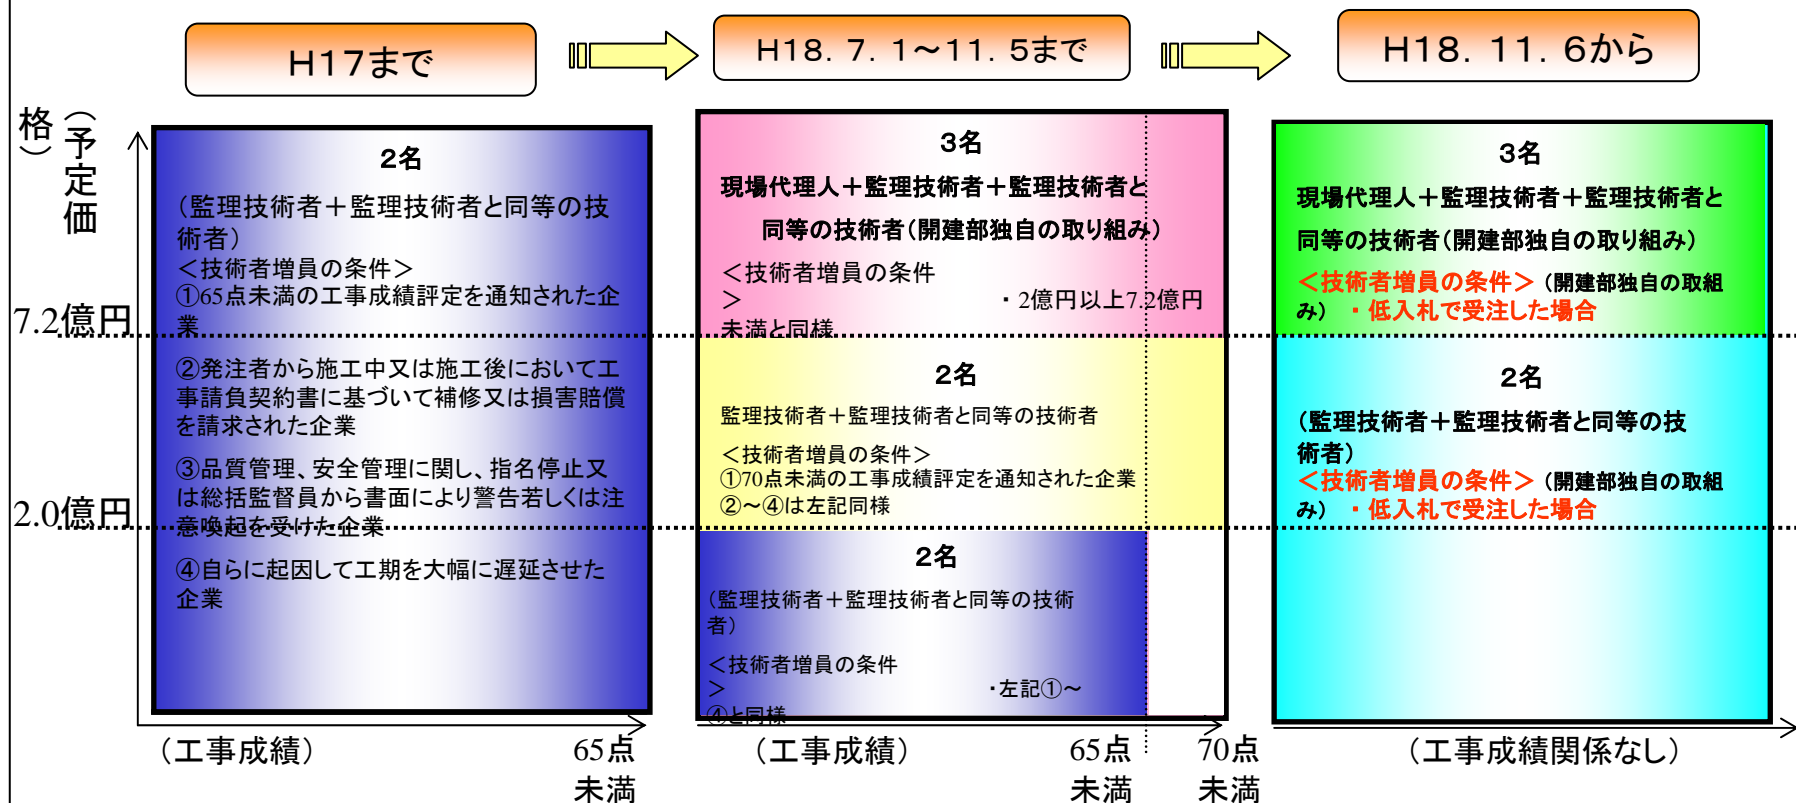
H17まで

H18．7．1～11．5まで

H18．11．6から

（予定価格）

7.2億円

2.0億円

2名

（監理技術者＋監理技術者と同等の技術者）
＜技術者増員の条件＞
①65点未満の工事成績評定を通知された企業

②発注者から施工中又は施工後において工事請負契約書に基づいて補修又は損害賠償を請求された企業

③品質管理、安全管理に関し、指名停止又は総括監督員から書面により警告若しくは注意喚起を受けた企業

④自らに起因して工期を大幅に遅延させた企業

（工事成績）

65点未満

3名

現場代理人＋監理技術者＋監理技術者と同等の技術者（開建部独自の取り組み）

＜技術者増員の条件＞　・2億円以上7.2億円未満と同様

2名

監理技術者＋監理技術者と同等の技術者

＜技術者増員の条件＞
①70点未満の工事成績評定を通知された企業
②～④は左記同様

2名

（監理技術者＋監理技術者と同等の技術者）

＜技術者増員の条件＞　・左記①～④と同様

（工事成績）

65点未満

70点未満

3名

現場代理人＋監理技術者＋監理技術者と同等の技術者（開建部独自の取り組み）

＜技術者増員の条件＞（開建部独自の取組み）・低入札で受注した場合

2名

（監理技術者＋監理技術者と同等の技術者）

＜技術者増員の条件＞（開建部独自の取組み）・低入札で受注した場合

（工事成績関係なし）